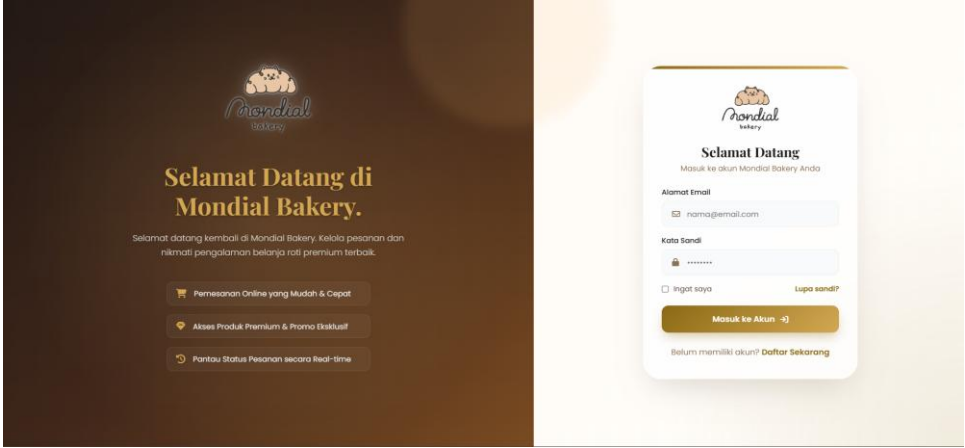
Mondial
Bakery

Selamat Datang di Mondial Bakery.

Selamat datang kembali di Mondial Bakery. Kelola pesanan dan nikmati pengalaman belanja roti premium terbaik.

Pemesanan Online yang Mudah & Cepat

Akses Produk Premium & Promo Eksklusif

Pantau Status Pesanan secara Real-time

Mondial
Bakery

Selamat Datang

Masuk ke akun Mondial Bakery Anda

Alamat Email

nama@email.com

Kata Sandi

••••••••

Ingat saya

Lupa sandi?

Masuk ke Akun

Belum memiliki akun? Daftar Sekarang